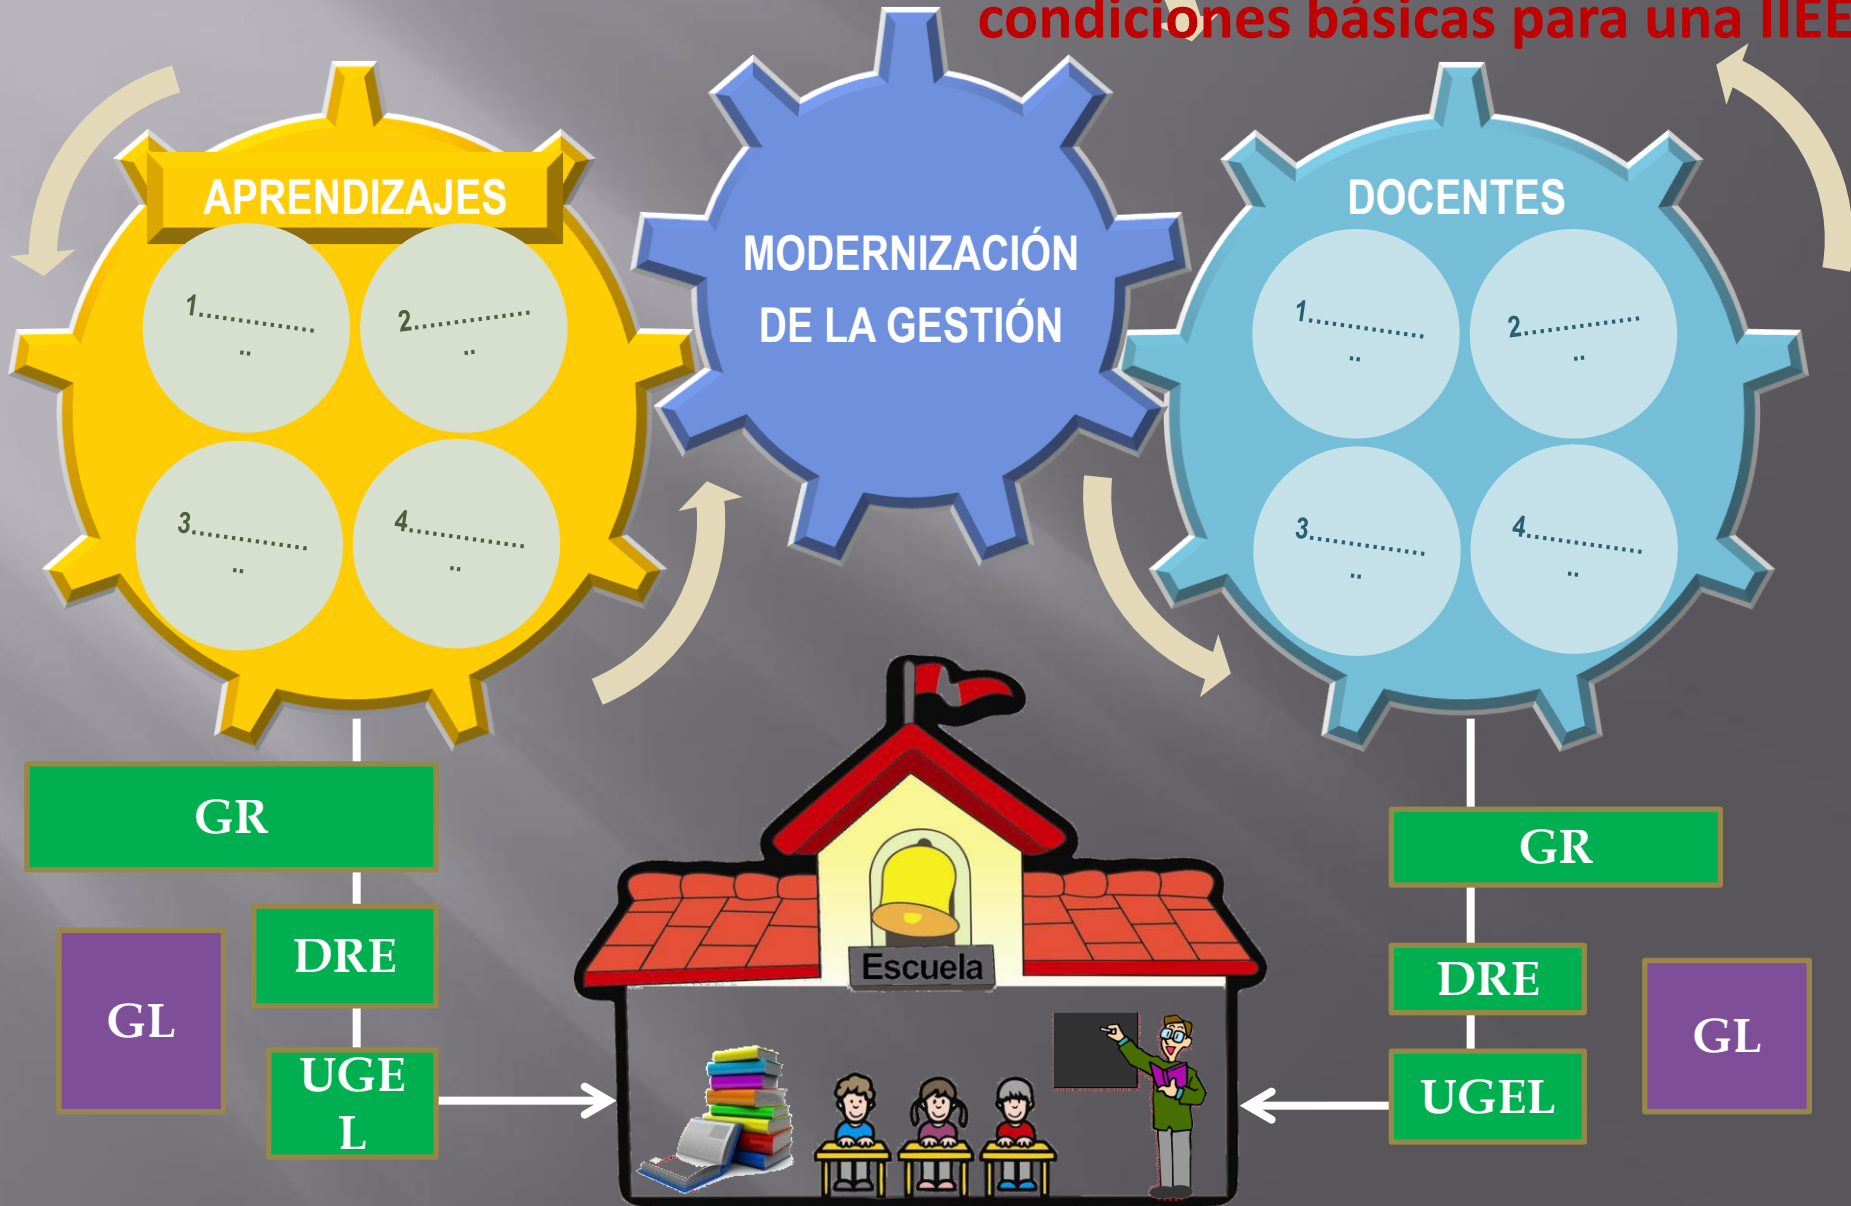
condiciones básicas para una IIEE

APRENDIZAJES

1.................
..

2.................
..

3.................
..

4.................
..

MODERNIZACIÓN DE LA GESTIÓN

DOCENTES

1.................
..

2.................
..

3.................
..

4.................
..

GR

DRE

GL

UGE L

Escuela

GR

DRE

UGEL

GL